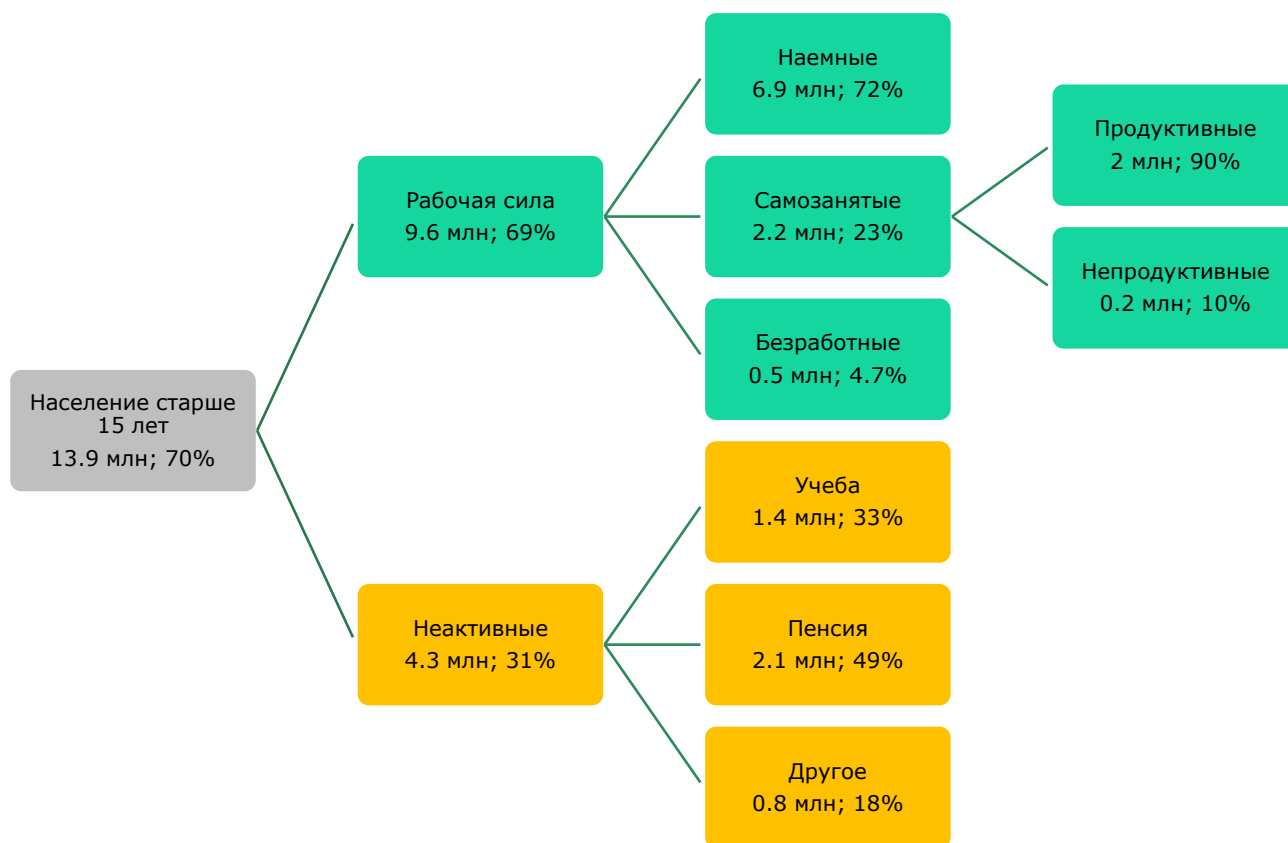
Население старше 15 лет
13.9 млн; 70%

Рабочая сила
9.6 млн; 69%

Наемные
6.9 млн; 72%

Самозанятые
2.2 млн; 23%

Продуктивные
2 млн; 90%

Непродуктивные
0.2 млн; 10%

Безработные
0.5 млн; 4.7%

Неактивные
4.3 млн; 31%

Учеба
1.4 млн; 33%

Пенсия
2.1 млн; 49%

Другое
0.8 млн; 18%